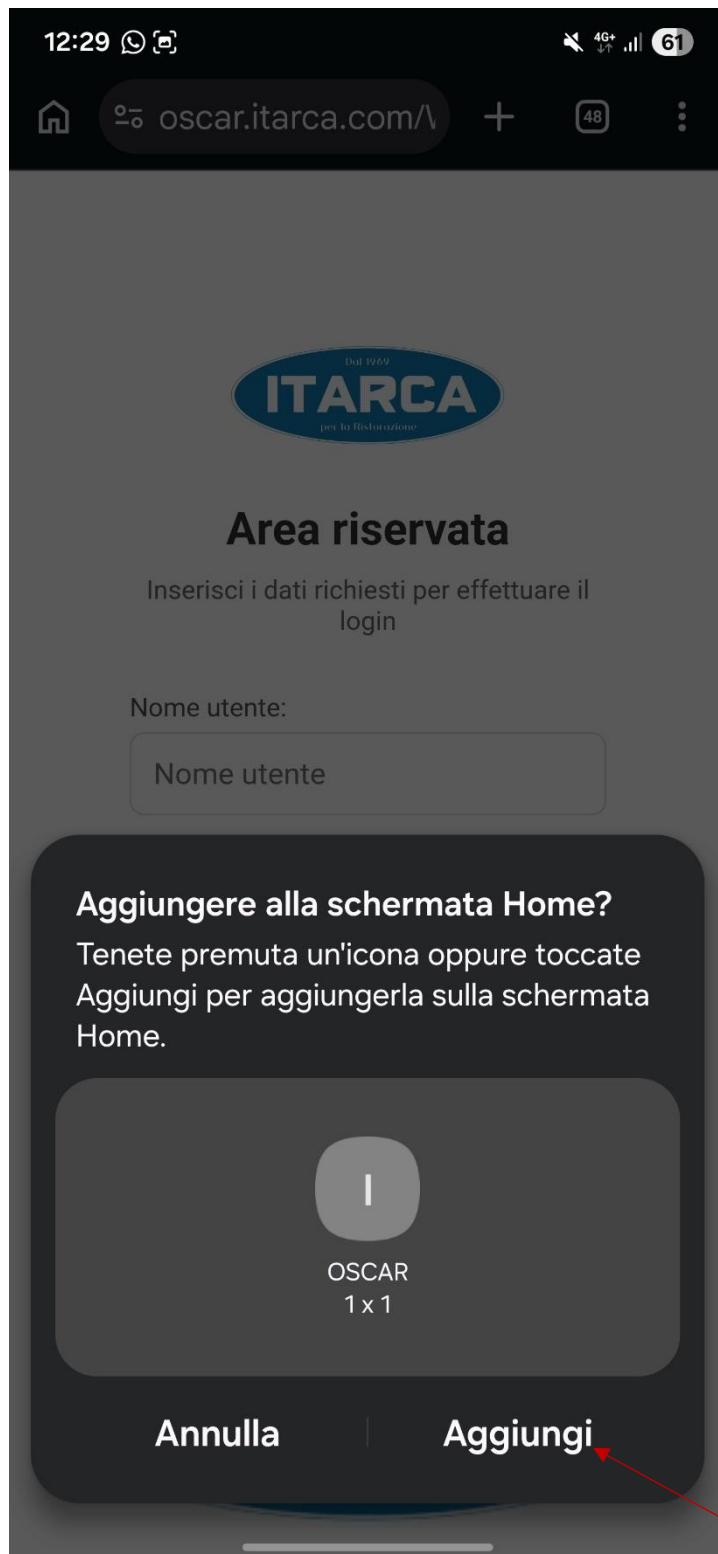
12:29 4G+ 61

oscar.itarca.com/\ + 48

Dal 1969
ITARCA
per la Ristorazione

Area riservata

Inserisci i dati richiesti per effettuare il login

Nome utente:

Nome utente

Aggiungere alla schermata Home?

Tenete premuta un'icona oppure toccate Aggiungi per aggiungerla sulla schermata Home.

I

OSCAR
1 x 1

Annulla

Aggiungi